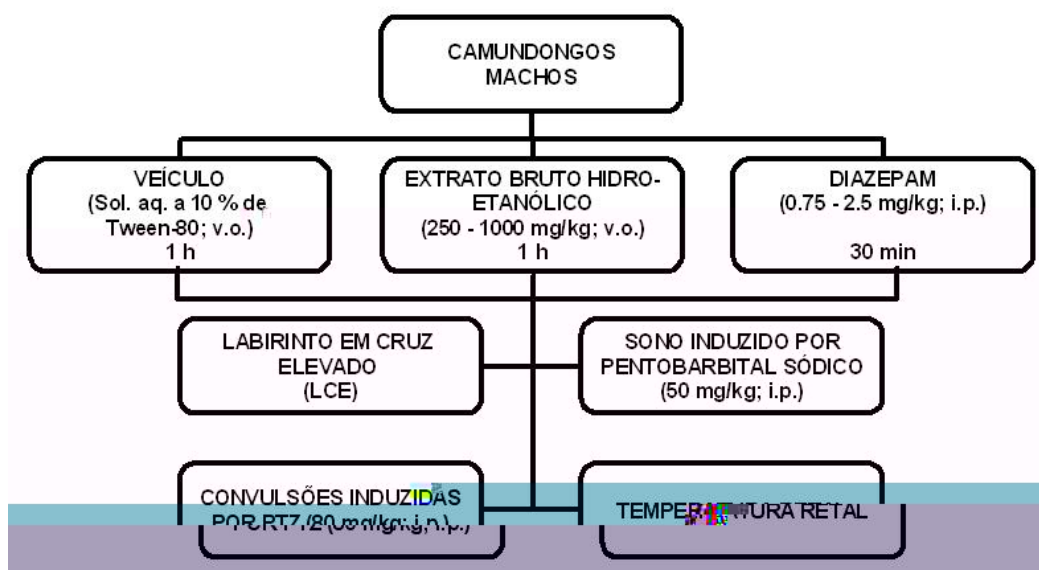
CAMUNDONGOS MACHOS

VEÍCULO (Sol. aq. a 10 % de Tween-80; v.o.) 1 h

EXTRATO BRUTO HIDRO-ETANÓLICO (250 - 1000 mg/kg; v.o.) 1 h

DIAZEPAM (0.75 - 2.5 mg/kg; i.p.) 30 min

LABIRINTO EM CRUZ ELEVADO (LCE)

SONO INDUZIDO POR PENTOBARBITAL SÓDICO (50 mg/kg; i.p.)

CONVULSÕES INDUZIDAS POR PTZ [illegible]

TEMPE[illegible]URA RETAL